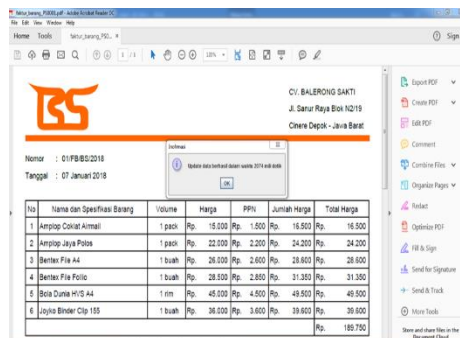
faktur_barang_PS0001.pdf - Adobe Acrobat Reader DC
File Edit View Window Help
Home Tools faktur_barang_PS0... ×
Sign
1 / 1
105%

CV. BALERONG SAKTI
Jl. Sanur Raya Blok N2/19
Cinere Depok - Jawa Barat

Nomor : 01/FB/BS/2018
Tanggal : 07 Januari 2018

Informasi
Update data berhasil dalam waktu 2014 mili detik
OK

| No | Nama dan Spesifikasi Barang | Volume | Harga | PPN | Jumlah Harga | Total Harga |
|---|---|---|---|---|---|---|
| 1 | Amplop Coklat Airmail | 1 pack | Rp. 15.000 | Rp. 1.500 | Rp. 16.500 | Rp. 16.500 |
| 2 | Amplop Jaya Polos | 1 pack | Rp. 22.000 | Rp. 2.200 | Rp. 24.200 | Rp. 24.200 |
| 3 | Bentex File A4 | 1 buah | Rp. 26.000 | Rp. 2.600 | Rp. 28.600 | Rp. 28.600 |
| 4 | Bentex File Folio | 1 buah | Rp. 28.500 | Rp. 2.850 | Rp. 31.350 | Rp. 31.350 |
| 5 | Bola Dunia HVS A4 | 1 rim | Rp. 45.000 | Rp. 4.500 | Rp. 49.500 | Rp. 49.500 |
| 6 | Joyko Binder Clip 155 | 1 buah | Rp. 36.000 | Rp. 3.600 | Rp. 39.600 | Rp. 39.600 |
| | | | | | | Rp. 189.750 |

Export PDF
Create PDF
Edit PDF
Comment
Combine Files
Organize Pages
Redact
Optimize PDF
Fill & Sign
Send for Signature
Send & Track
More Tools
Store and share files in the Document Cloud